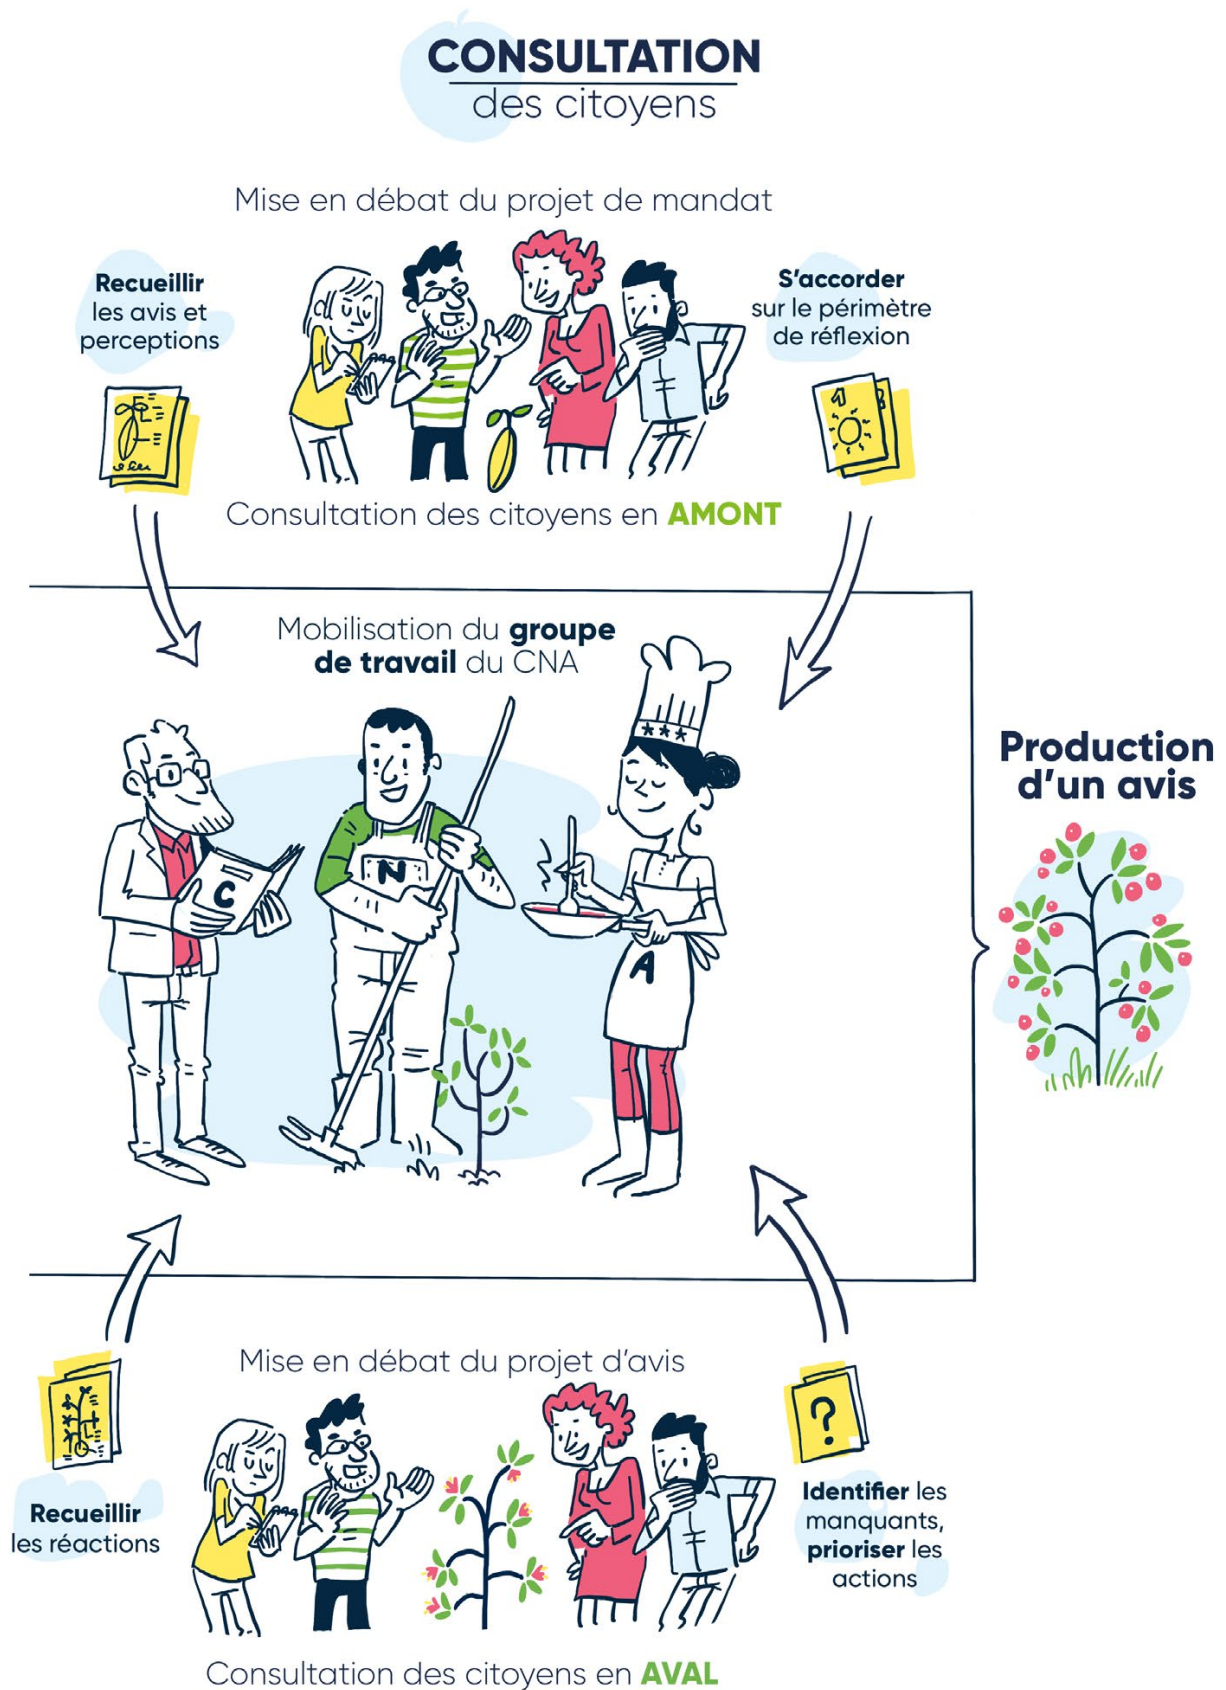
CONSULTATION
des citoyens

Mise en débat du projet de mandat

Recueillir les avis et perceptions

S'accorder sur le périmètre de réflexion

Consultation des citoyens en AMONT

Mobilisation du groupe de travail du CNA

C

N

A

Production d'un avis

Mise en débat du projet d'avis

Recueillir les réactions

?

Identifier les manquants, prioriser les actions

Consultation des citoyens en AVAL